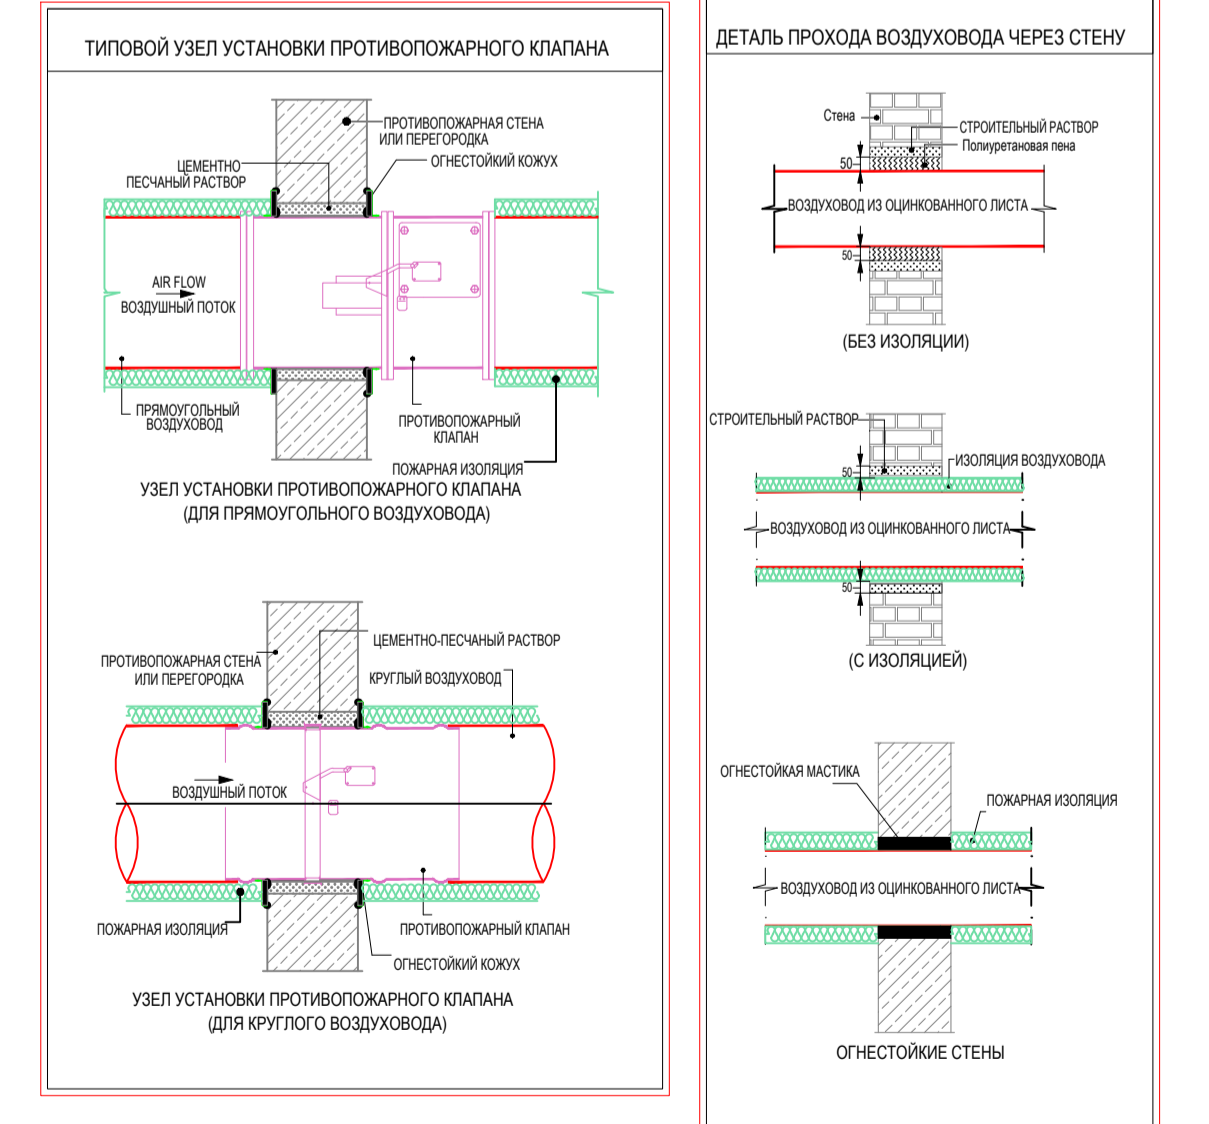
ТИПОВОЙ УЗЕЛ УСТАНОВКИ ПРОТИВОПОЖАРНОГО КЛАПАНА

ПРОТИВОПОЖАРНАЯ СТЕНА ИЛИ ПЕРЕГОРОДКА

ЦЕМЕНТНО ПЕСЧАНЫЙ РАСТВОР

ОГНЕСТОЙКИЙ КОЖУХ

AIR FLOW

ВОЗДУШНЫЙ ПОТОК

ПРЯМОУГОЛЬНЫЙ ВОЗДУХОВОД

ПРОТИВОПОЖАРНЫЙ КЛАПАН

ПОЖАРНАЯ ИЗОЛЯЦИЯ

УЗЕЛ УСТАНОВКИ ПРОТИВОПОЖАРНОГО КЛАПАНА (ДЛЯ ПРЯМОУГОЛЬНОГО ВОЗДУХОВОДА)

ЦЕМЕНТНО-ПЕСЧАНЫЙ РАСТВОР

ПРОТИВОПОЖАРНАЯ СТЕНА ИЛИ ПЕРЕГОРОДКА

КРУГЛЫЙ ВОЗДУХОВОД

ВОЗДУШНЫЙ ПОТОК

ПОЖАРНАЯ ИЗОЛЯЦИЯ

ПРОТИВОПОЖАРНЫЙ КЛАПАН

ОГНЕСТОЙКИЙ КОЖУХ

УЗЕЛ УСТАНОВКИ ПРОТИВОПОЖАРНОГО КЛАПАНА (ДЛЯ КРУГЛОГО ВОЗДУХОВОДА)

ДЕТАЛЬ ПРОХОДА ВОЗДУХОВОДА ЧЕРЕЗ СТЕНУ

Стена

СТРОИТЕЛЬНЫЙ РАСТВОР

Полиуретановая пена

50

ВОЗДУХОВОД ИЗ ОЦИНКОВАННОГО ЛИСТА

50

(БЕЗ ИЗОЛЯЦИИ)

СТРОИТЕЛЬНЫЙ РАСТВОР

50

ИЗОЛЯЦИЯ ВОЗДУХОВОДА

ВОЗДУХОВОД ИЗ ОЦИНКОВАННОГО ЛИСТА

50

(С ИЗОЛЯЦИЕЙ)

ОГНЕСТОЙКАЯ МАСТИКА

ПОЖАРНАЯ ИЗОЛЯЦИЯ

ВОЗДУХОВОД ИЗ ОЦИНКОВАННОГО ЛИСТА

ОГНЕСТОЙКИЕ СТЕНЫ